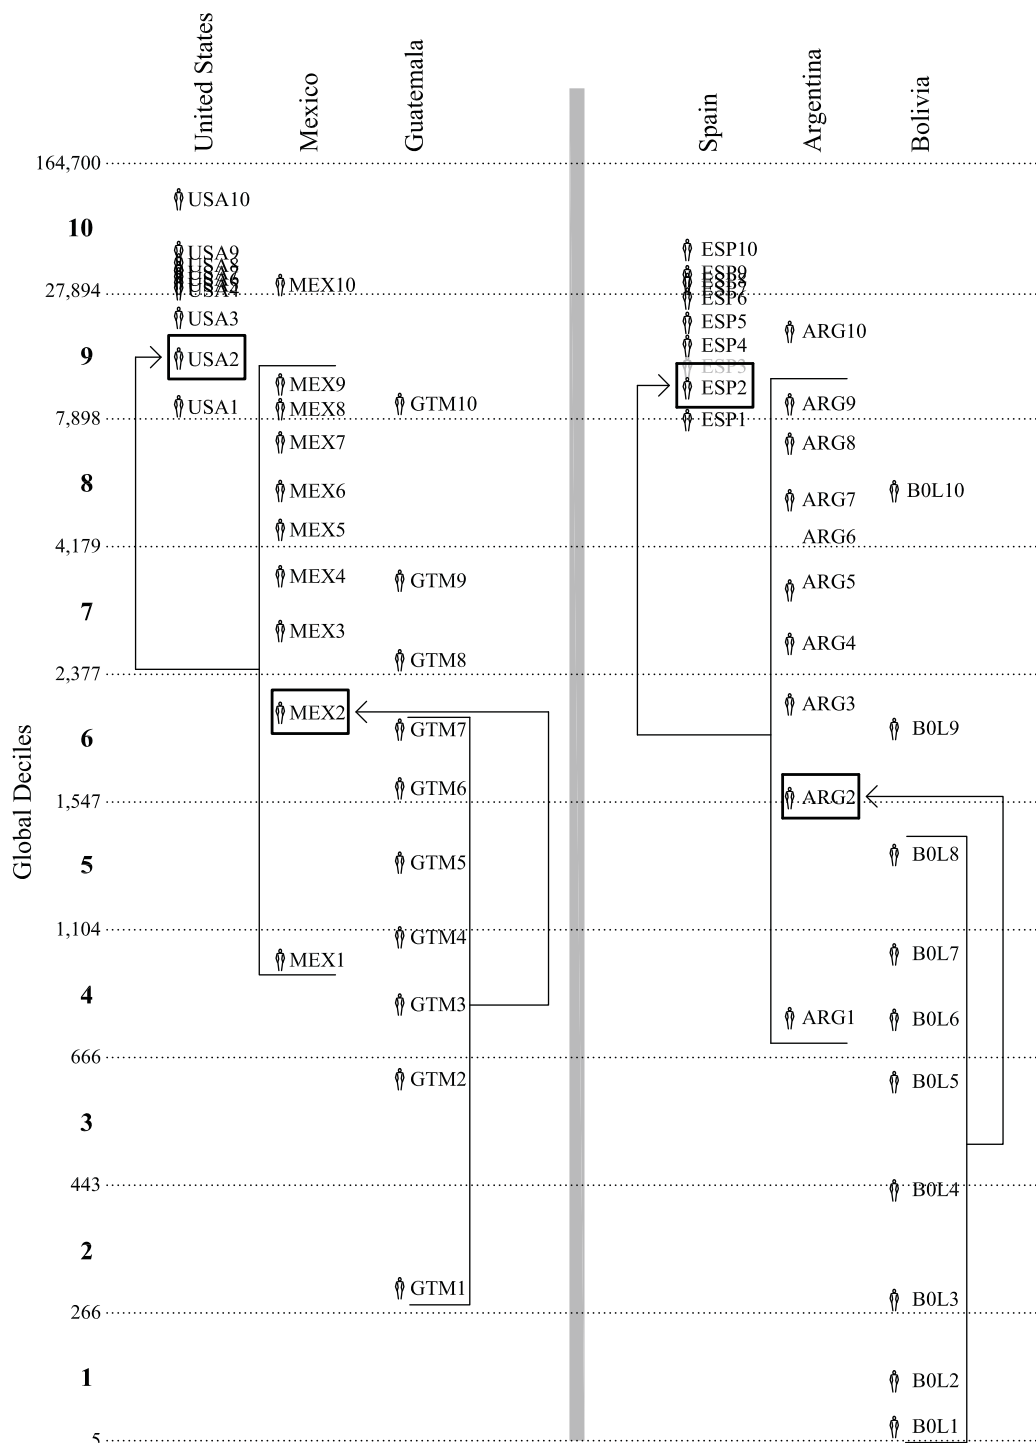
United States
Mexico
Guatemala
Spain
Argentina
Bolivia

164,700
USA10
10
USA9
USA8
USA7
USA6
USA5
USA4
27,894
MEX10
USA3
9
USA2
MEX9
USA1
MEX8
GTM10
7,898
MEX7
8
MEX6
MEX5
4,179
MEX4
GTM9
7
MEX3
GTM8
2,377
MEX2
6
GTM7
GTM6
1,547
5
GTM5
1,104
GTM4
MEX1
4
GTM3
666
GTM2
3
443
2
GTM1
266
1
5

ESP10
ESP9
ESP8
ESP7
ESP6
ESP5
ARG10
ESP4
ESP3
ESP2
ARG9
ESP1
ARG8
ARG7
B0L10
ARG6
ARG5
ARG4
ARG3
B0L9
ARG2
B0L8
B0L7
ARG1
B0L6
B0L5
B0L4
B0L3
B0L2
B0L1

Global Deciles